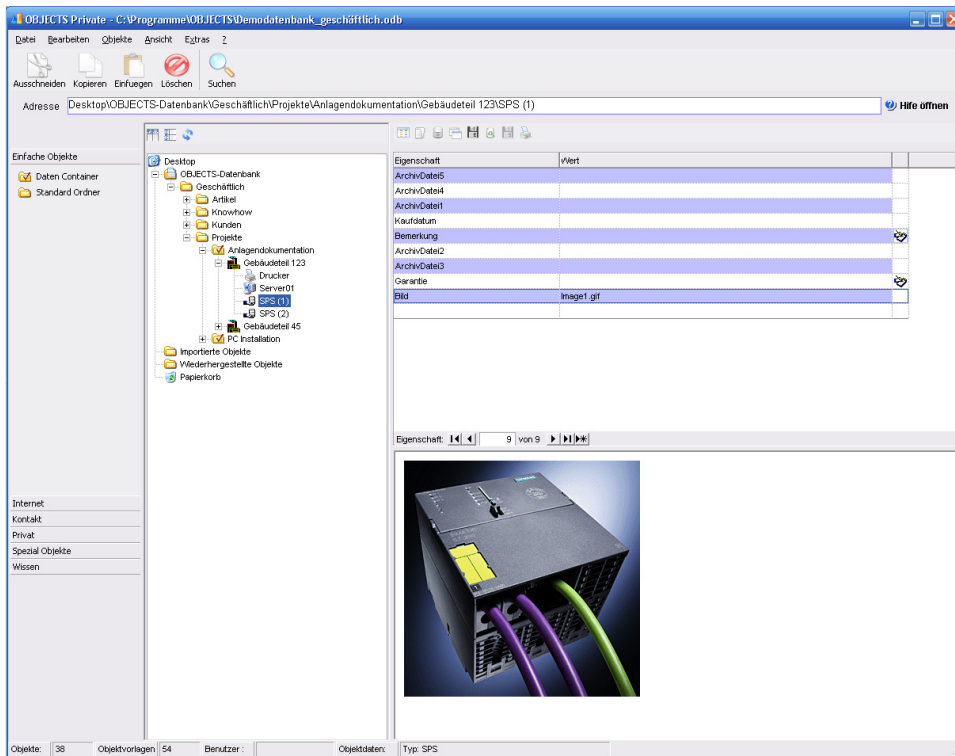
OBJECTS Private - C:\Programme\OBJECTS\Demodatenbank_geschäftlich.odb

Datei Bearbeiten Objekte Ansicht Extras ?

Ausschneiden Kopieren Einfuegen Löschen Suchen

Adresse Desktop\OBJECTS-Datenbank\Geschäftlich\Projekte\Anlagendokumentation\Gebäudeteil 123\SPS (1)

Hife öffnen

Einfache Objekte
Daten Container
Standard Ordner

Desktop
OBJECTS-Datenbank
Geschäftlich
Artikel
Knowhow
Kunden
Projekte
Anlagendokumentation
Gebäudeteil 123
Drucker
Server01
SPS (1)
SPS (2)
Gebäudeteil 45
PC Installation
Importierte Objekte
Wiederhergestellte Objekte
Papierkorb

| Eigenschaft | Wert |
|---|---|
| ArchivDatei5 | |
| ArchivDatei4 | |
| ArchivDatei1 | |
| Kaufdatum | |
| Bemerkung | |
| ArchivDatei2 | |
| ArchivDatei3 | |
| Garantie | |
| Bild | Image1.gif |

Eigenschaft: 9 von 9

Internet
Kontakt
Privat
Spezial Objekte
Wissen

Objekte: 38 Objektvorlagen 54 Benutzer : Objektdaten: Typ: SPS